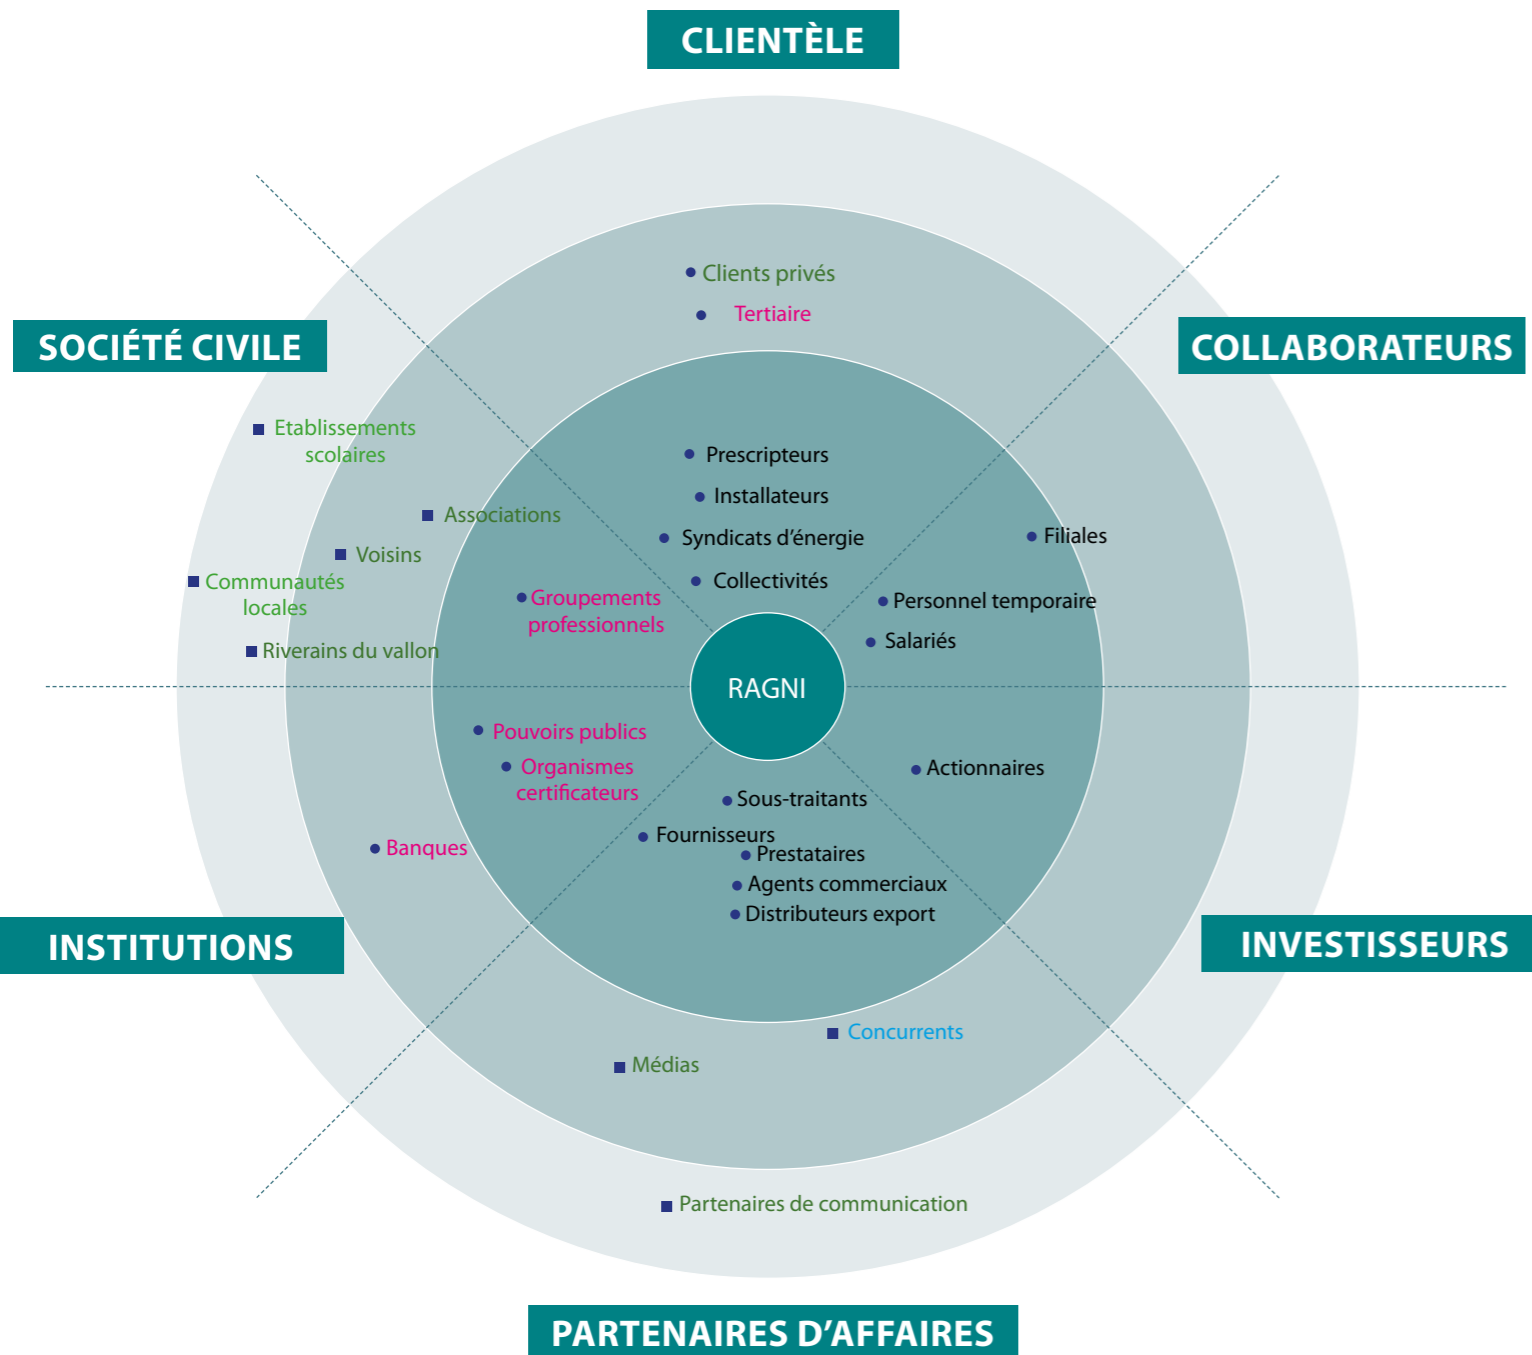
CLIENTÈLE

SOCIÉTÉ CIVILE

COLLABORATEURS

Clients privés

Tertiaire

Etablissements scolaires

Associations

Voisins

Communautés locales

Riverains du vallon

Prescripteurs

Installateurs

Syndicats d'énergie

Collectivités

Groupements professionnels

Filiales

Personnel temporaire

Salariés

RAGNI

Pouvoirs publics

Organismes certificateurs

Banques

Actionnaires

Sous-traitants

Fournisseurs

Prestataires

Agents commerciaux

Distributeurs export

INSTITUTIONS

INVESTISSEURS

Concurrents

Médias

Partenaires de communication

PARTENAIRES D'AFFAIRES